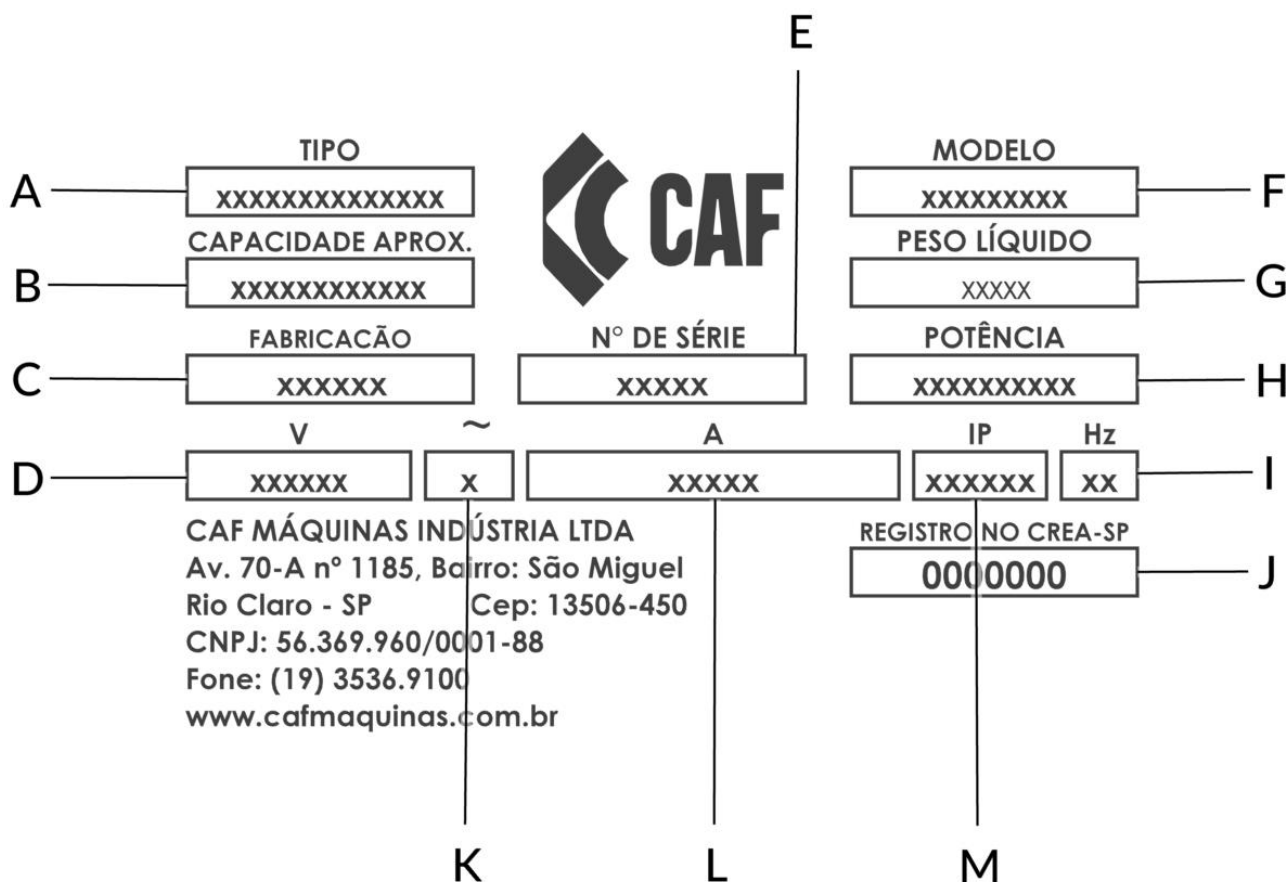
E

A TIPO
XXXXXXXXXXXXXX

CAF

MODELO
XXXXXXXXX F

CAPACIDADE APROX.
B XXXXXXXXXXXX

PESO LÍQUIDO
XXXXX G

FABRICACÃO
C XXXXXX

N° DE SÉRIE
XXXXX

POTÊNCIA
XXXXXXXXXX H

V
D XXXXXX

~
x

A
XXXXX

IP
XXXXXX

Hz
XX I

CAF MÁQUINAS INDÚSTRIA LTDA
Av. 70-A nº 1185, Bairro: São Miguel
Rio Claro - SP Cep: 13506-450
CNPJ: 56.369.960/0001-88
Fone: (19) 3536.9100
www.cafmaquinas.com.br

REGISTRO NO CREA-SP
0000000 J

K L M